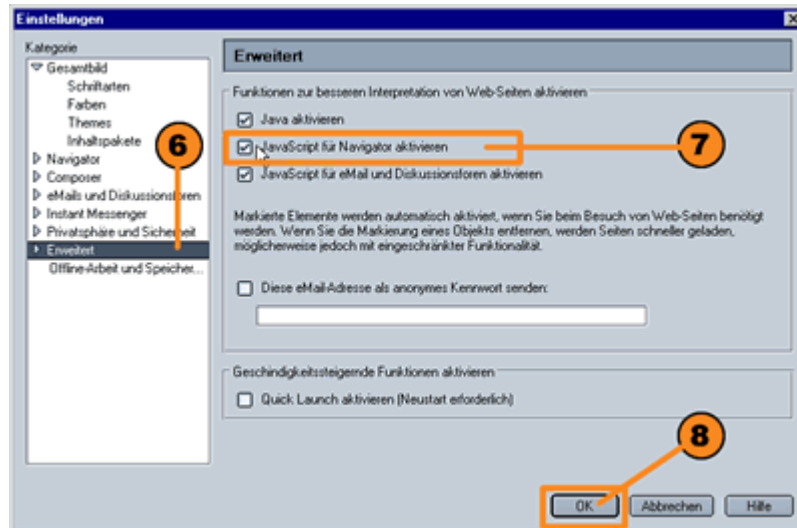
Einstellungen

Kategorie
Gesamtbild
Schriftarten
Farben
Themes
Inhaltspakete
Navigator
Composer
eMails und Diskussionsforen
Instant Messenger
Privatsphäre und Sicherheit
Erweitert
Offline-Arbeit und Speicher...

6

Erweitert

Funktionen zur besseren Interpretation von Web-Seiten aktivieren

Java aktivieren

JavaScript für Navigator aktivieren

7

JavaScript für eMail und Diskussionsforen aktivieren

Markierte Elemente werden automatisch aktiviert, wenn Sie beim Besuch von Web-Seiten benötigt werden. Wenn Sie die Markierung eines Objekts entfernen, werden Seiten schneller geladen, möglicherweise jedoch mit eingeschränkter Funktionalität.

Diese eMail-Adresse als anonymes Kennwort senden:

Geschindigkeitssteigernde Funktionen aktivieren

Quick Launch aktivieren (Neustart erforderlich)

8

OK

Abbrechen

Hilfe